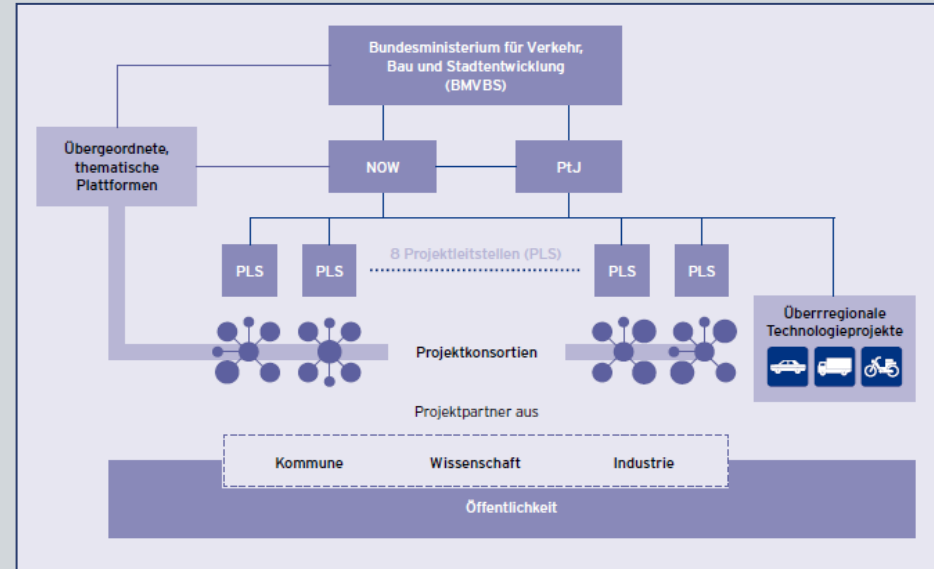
Bundesministerium für Verkehr, Bau und Stadtentwicklung (BMVBS)

Übergeordnete, thematische Plattformen

NOW

PtJ

PLS

PLS

8 Projektleitstellen (PLS)

PLS

PLS

Überrregionale Technologieprojekte

Projektkonsortien

Projektpartner aus

Kommune

Wissenschaft

Industrie

Öffentlichkeit